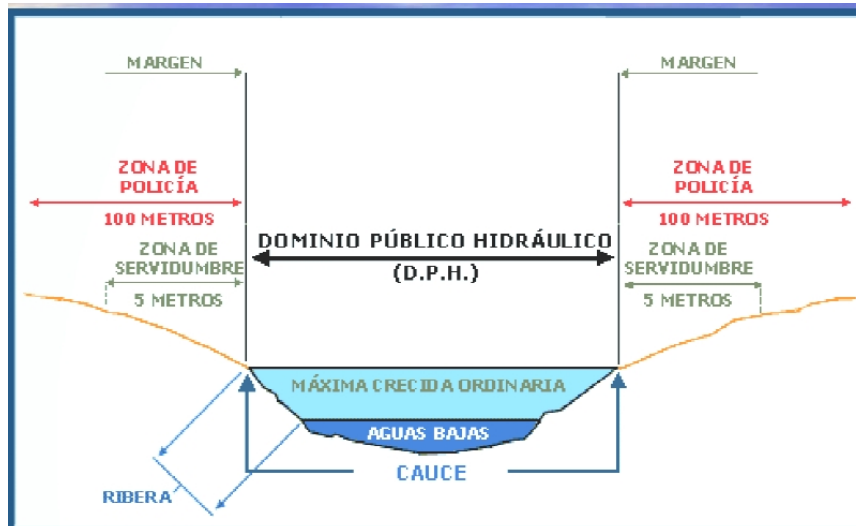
MARGEN

MARGEN

ZONA DE POLICÍA

100 METROS

ZONA DE POLICÍA

100 METROS

ZONA DE SERVIDUMBRE

5 METROS

DOMINIO PÚBLICO HIDRÁULICO (D.P.H.)

ZONA DE SERVIDUMBRE

5 METROS

MÁXIMA CRECIDA ORDINARIA

AGUAS BAJAS

CAUCE

RIBERA